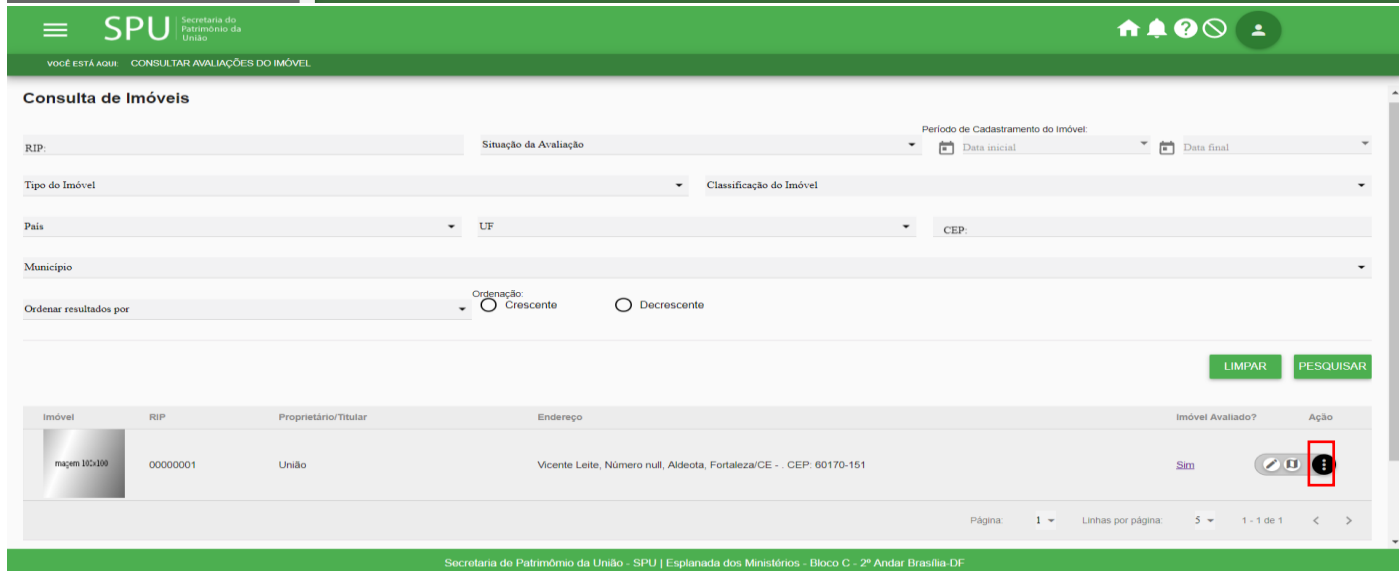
SPU Secretaria do Patrimônio da União

VOCÊ ESTÁ AQUI: CONSULTAR AVALIAÇÕES DO IMÓVEL

Consulta de Imóveis

RIP:

Situação da Avaliação

Período de Cadastramento do Imóvel:
Data inicial
Data final

Tipo do Imóvel

Classificação do Imóvel

País

UF

CEP:

Município

Ordenar resultados por

Ordenação:
Crescente
Decrescente

LIMPAR
PESQUISAR

| Imóvel | RIP | Proprietário/Titular | Endereço | Imóvel Avaliado? | Ação |
|---|---|---|---|---|---|
| magem 100×100 | 00000001 | União | Vicente Leite, Número null, Aldeota, Fortaleza/CE - . CEP: 60170-151 | Sim | |

Página: 1 Linhas por página: 5 1 - 1 de 1

Secretaria de Patrimômio da União - SPU | Esplanada dos Ministérios - Bloco C - 2º Andar Brasília-DF